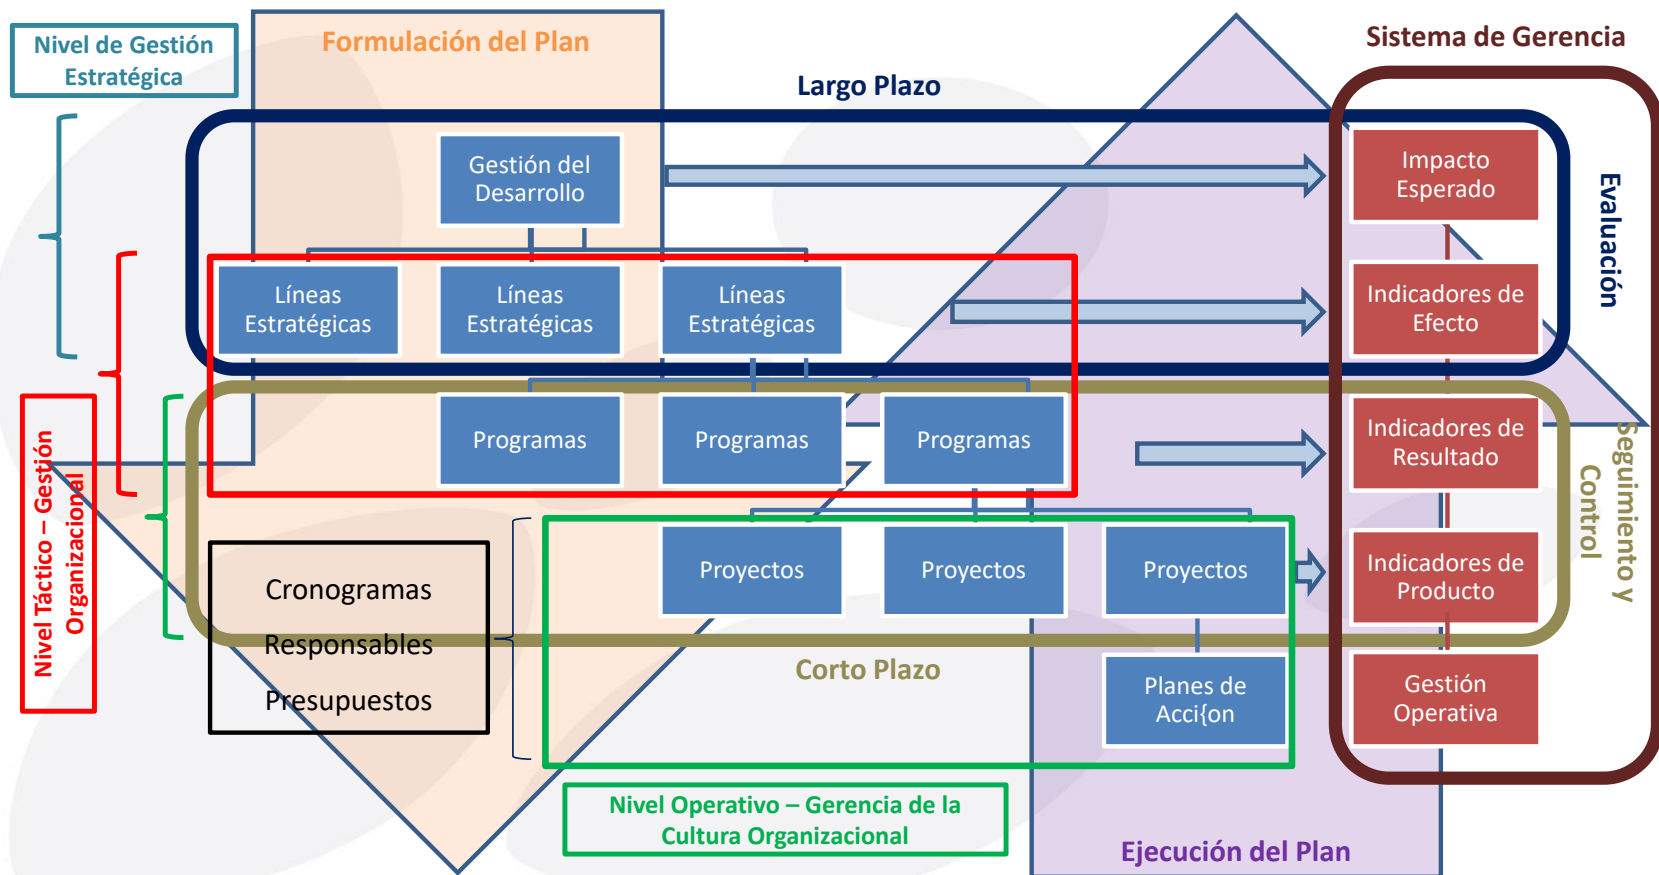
Nivel de Gestión Estratégica

Formulación del Plan

Largo Plazo

Sistema de Gerencia

Gestión del Desarrollo

Impacto Esperado

Evaluación

Líneas Estratégicas

Líneas Estratégicas

Líneas Estratégicas

Indicadores de Efecto

Nivel Táctico – Gestión Organizacional

Programas

Programas

Programas

Indicadores de Resultado

Seguimiento y Control

Cronogramas

Responsables

Presupuestos

Proyectos

Proyectos

Proyectos

Indicadores de Producto

Corto Plazo

Planes de Acci{on

Gestión Operativa

Nivel Operativo – Gerencia de la Cultura Organizacional

Ejecución del Plan